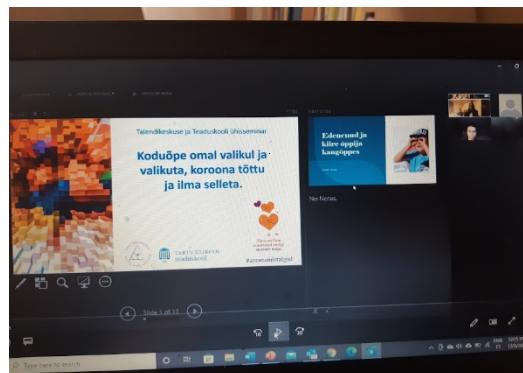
Talendikeskuse ja Teaduskooli ühisseminar

Koduõpe omal valikul ja valikuta, koroona tõttu ja ilma selleta.

TARTU ÜLIKOOL teaduskool

#arenevantalgul

Edenenud ja kiire õppija kangõppes

No Notes.

Slide 1 of 13

Type here to search